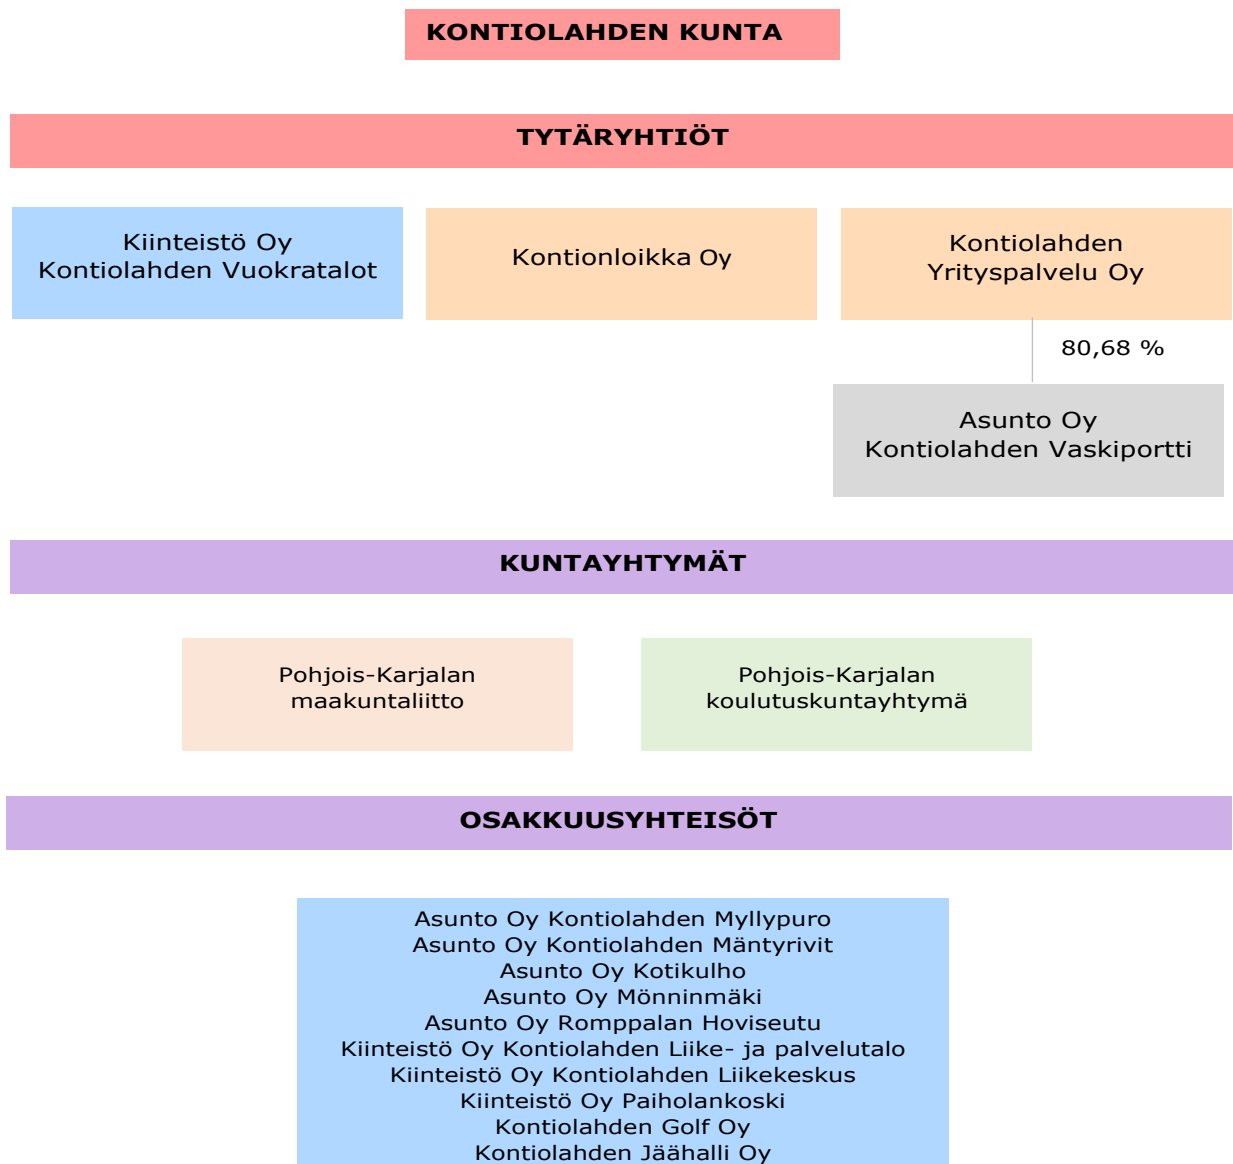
KONTIOLAHDEN KUNTA

TYTÄRYHTIÖT

Kiinteistö Oy Kontiolahden Vuokratalot

Kontionloikka Oy

Kontiolahden Yrityspalvelu Oy

80,68 %

Asunto Oy Kontiolahden Vaskiportti

KUNTAYHTYMÄT

Pohjois-Karjalan maakuntaliitto

Pohjois-Karjalan koulutuskuntayhtymä

OSAKKUUSYHTEISÖT

Asunto Oy Kontiolahden Myllypuro
Asunto Oy Kontiolahden Mäntyrivit
Asunto Oy Kotikulho
Asunto Oy Mönninmäki
Asunto Oy Romppalan Hoviseutu
Kiinteistö Oy Kontiolahden Liike- ja palvelutalo
Kiinteistö Oy Kontiolahden Liikekeskus
Kiinteistö Oy Paiholankoski
Kontiolahden Golf Oy
Kontiolahden Jäähalli Oy